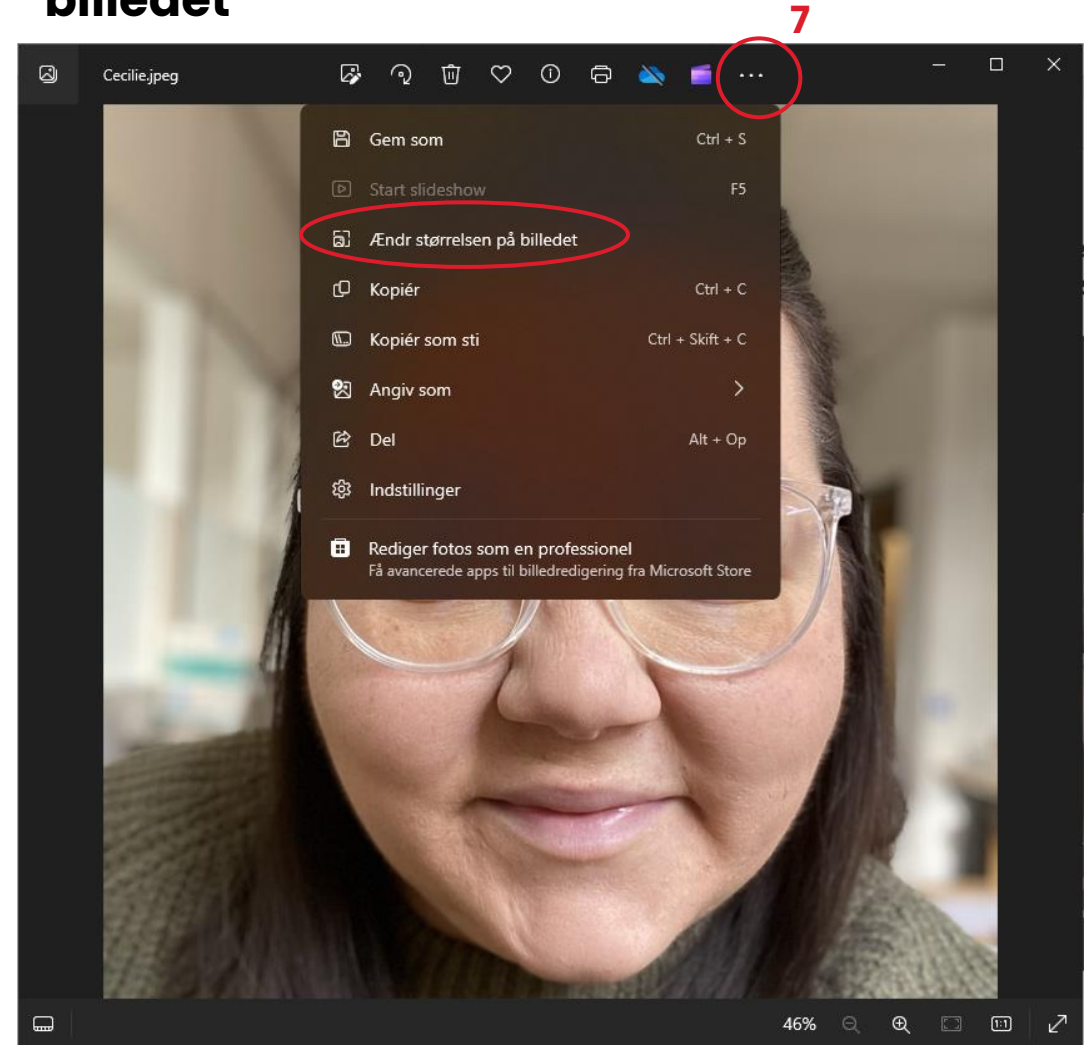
billedet

7

Cecilie.jpeg

...

Gem som Ctrl + S

Start slideshow F5

Ændr størrelsen på billedet

Kopiér Ctrl + C

Kopiér som sti Ctrl + Skift + C

Angiv som

Del Alt + Op

Indstillinger

Rediger fotos som en professionel
Få avancerede apps til billedredigering fra Microsoft Store

46%

1:1